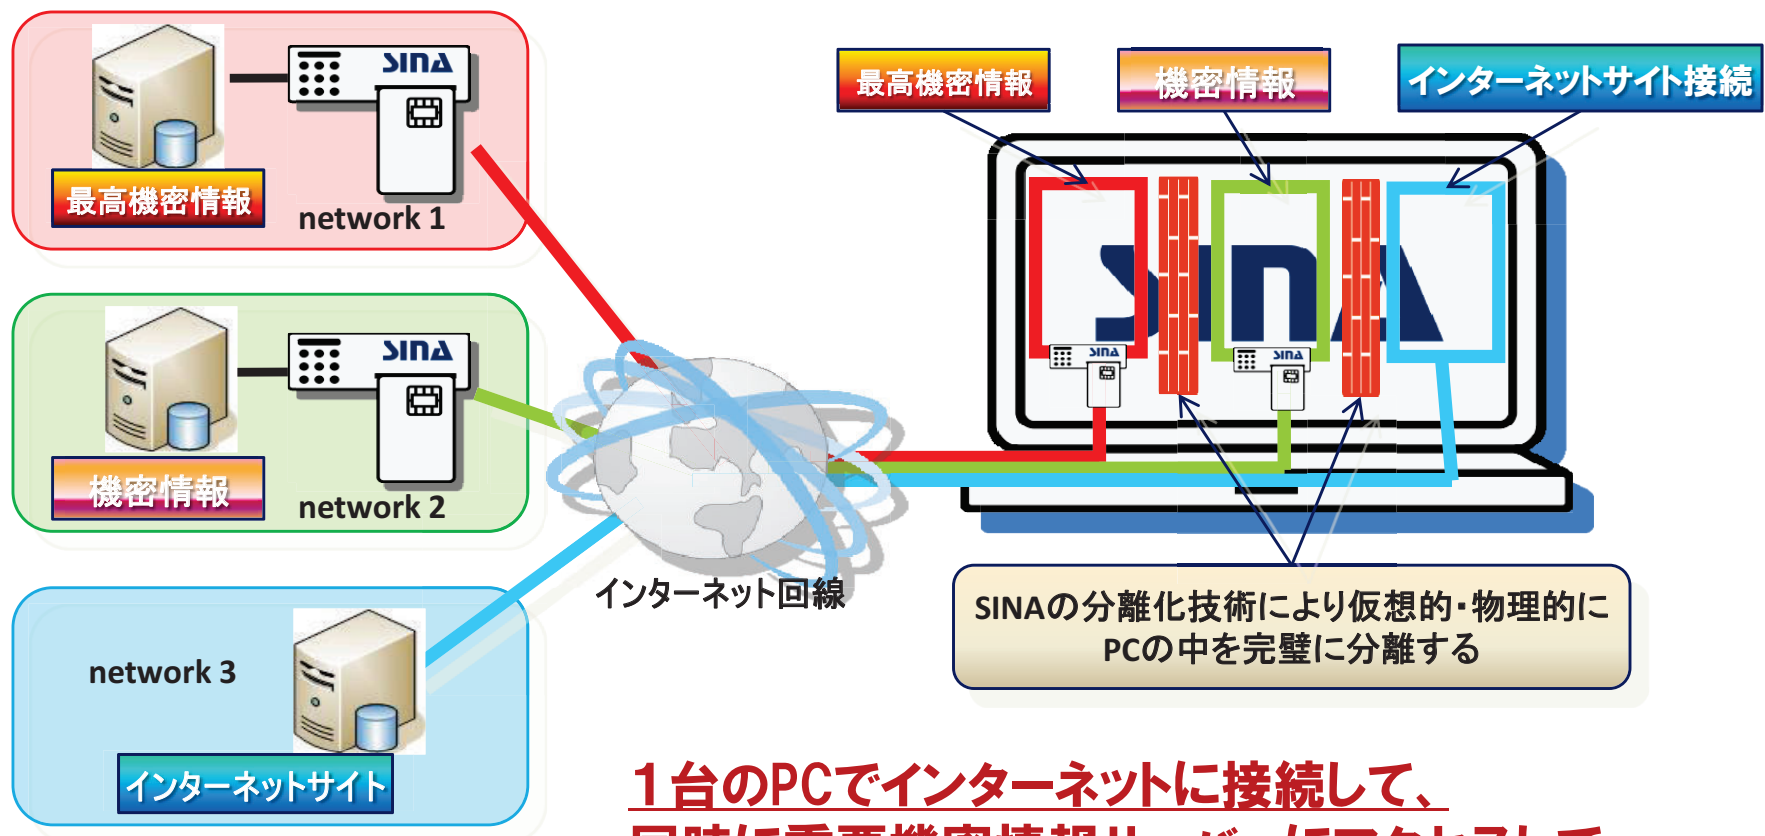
sina

最高機密情報

network 1

sina

機密情報

network 2

network 3

インターネットサイト

インターネット回線

最高機密情報

機密情報

インターネットサイト接続

sina

sina

SINAの分離化技術により仮想的・物理的にPCの中を完璧に分離する

1台のPCでインターネットに接続して、

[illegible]